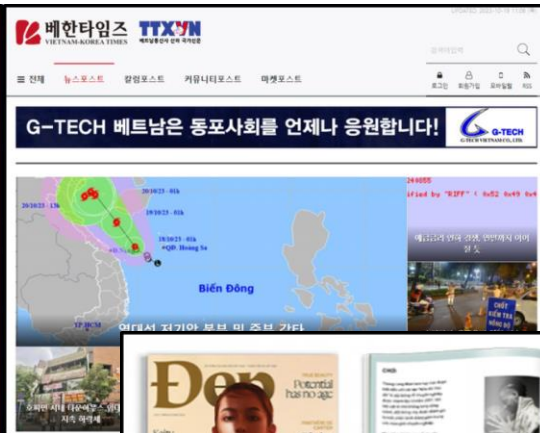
베한타임즈
VIETNAM-KOREA TIMES
TTXVN

검색어입력

☰ 전체
뉴스포스트
칼럼포스트
커뮤니티포스트
마켓포스트
로그인
회원가입
모바일웹
RSS

G-TECH 베트남은 동포사회를 언제나 응원합니다!
G-TECH
G-TECH VIETNAM CO.,LTD.

20/10/25 - 01h
20/10/25 - 13h
20/10/25 - 01h
19/10/25 - 01h
QĐ. Hoàng Sa
Biển Đông
TP.HCM

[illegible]

Đẹp
Potential has no age